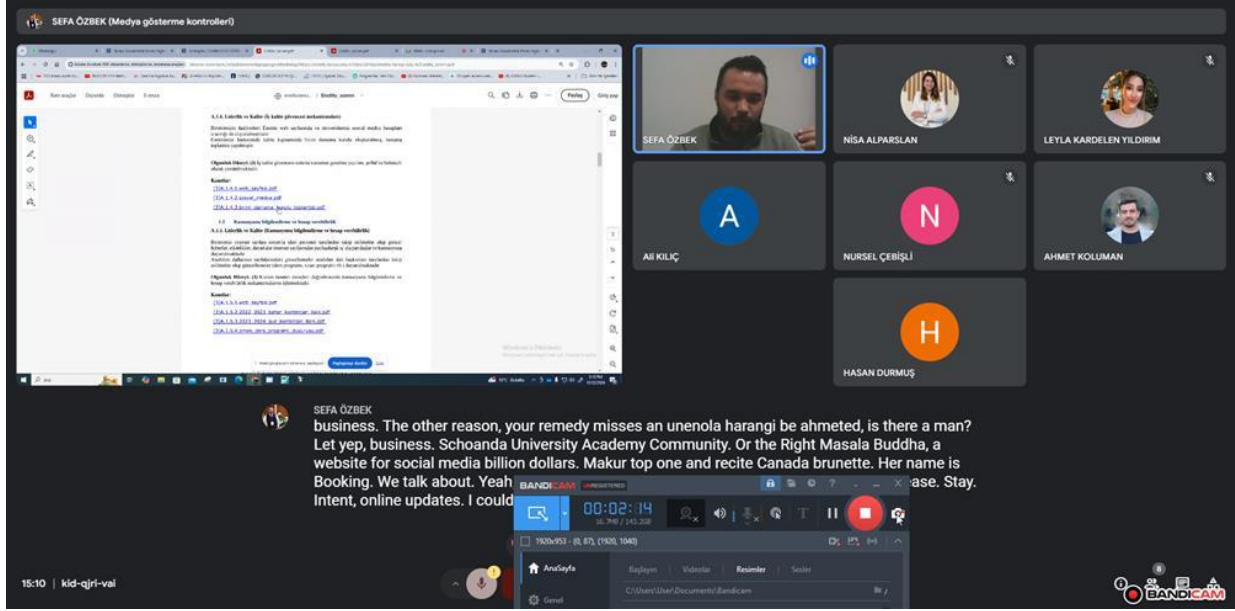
SEFA ÖZBEK (Medya gösterme kontrolleri)

A.1.4. Liderlik ve Kalite (İç kalite güvencesi mekanizmaları)

A.1.5. Liderlik ve Kalite (Kamuoyunu bilgilendirme ve hesap verebilirlik)

SEFA ÖZBEK

NİSA ALPARSLAN

LEYLA KARDELEN YILDIRIM

A

Ali KILIÇ

N

NURSEL ÇEBİŞLİ

AHMET KOLUMAN

H

HASAN DURMUŞ

SEFA ÖZBEK
business. The other reason, your remedy misses an unenola harangi be ahmeted, is there a man? Let yep, business. Schoanda University Academy Community. Or the Right Masala Buddha, a website for social media billion dollars. Makur top one and recite Canada brunette. Her name is Booking. We talk about. Yeah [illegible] ease. Stay. Intent, online updates. I could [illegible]

BANDICAM UNREGISTERED
00:02:14
16.7MB / 145.2GB
1920x953 - (0, 87), (1920, 1040)
AnaSayfa
Genel
Başlayın
Videolar
Resimler
Sesler
C:\Users\User\Documents\Bandicam

15:10 | kid-qjri-vai

BANDICAM